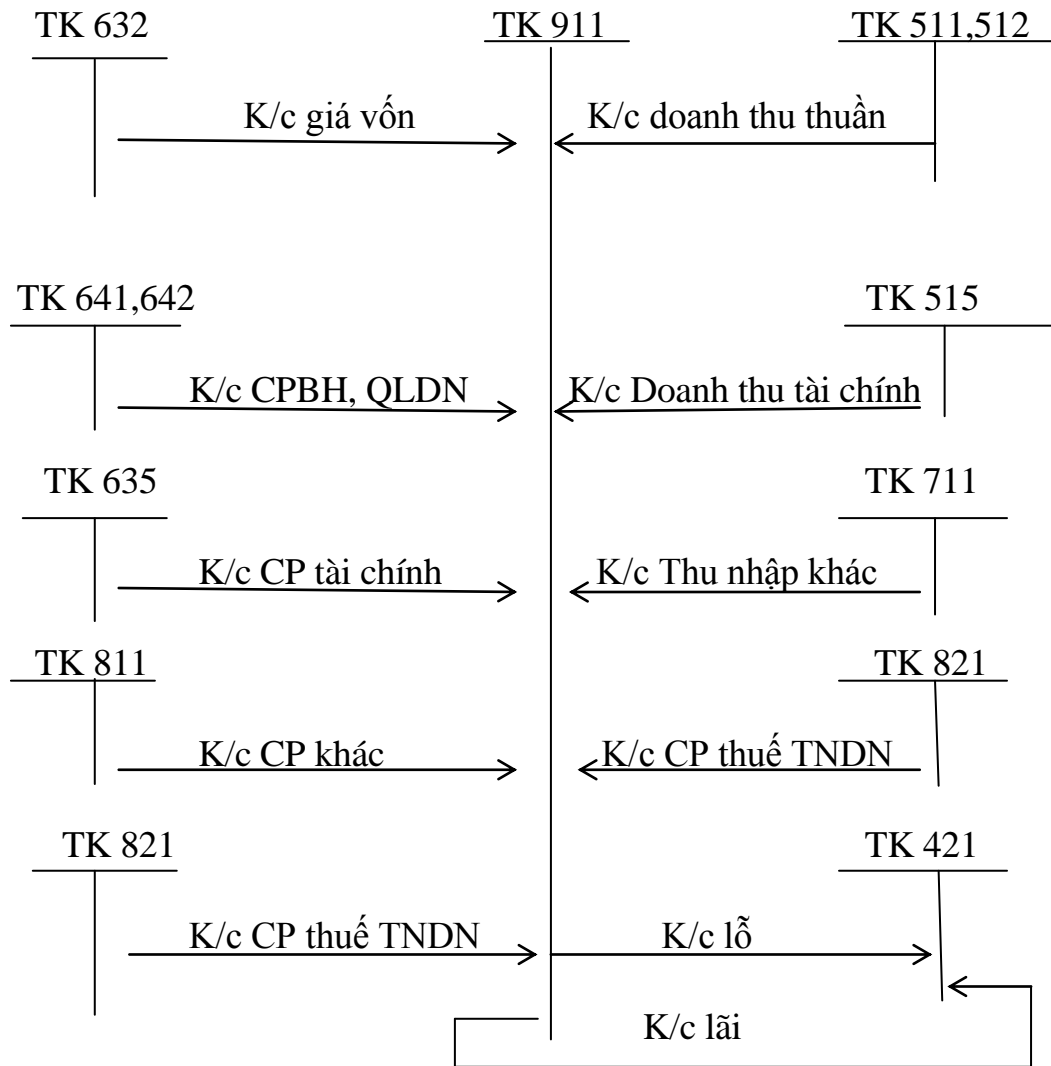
TK 632
TK 911
TK 511,512

K/c giá vốn
K/c doanh thu thuần

TK 641,642
TK 515

K/c CPBH, QLDN
K/c Doanh thu tài chính

TK 635
TK 711

K/c CP tài chính
K/c Thu nhập khác

TK 811
TK 821

K/c CP khác
K/c CP thuế TNDN

TK 821
TK 421

K/c CP thuế TNDN
K/c lỗ

K/c lãi